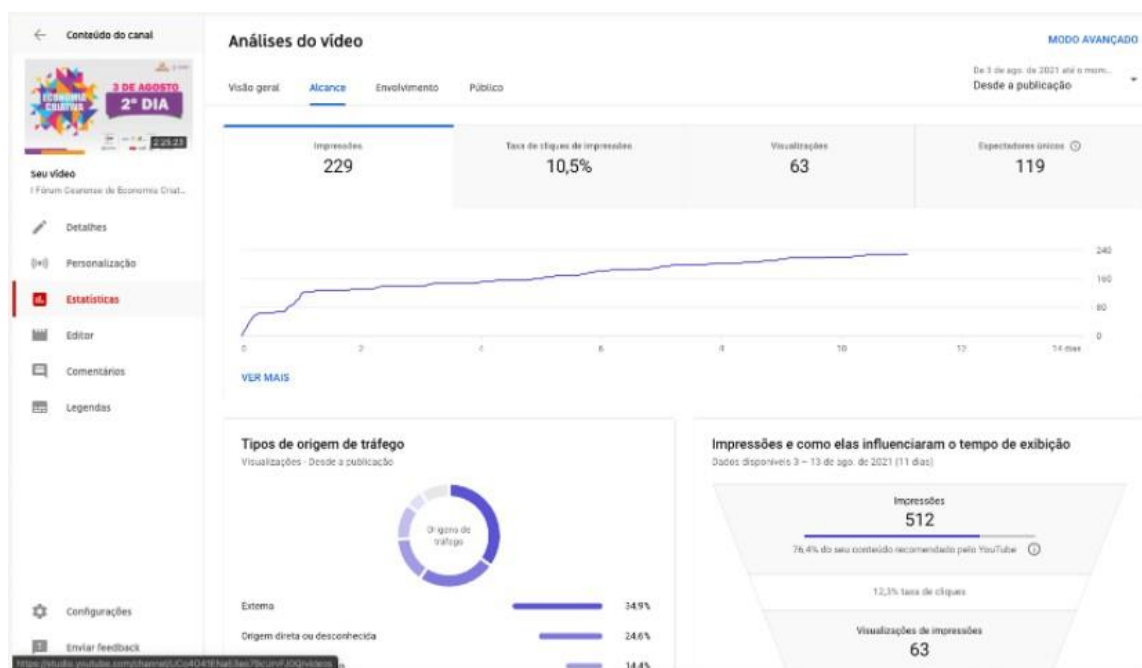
Conteúdo do canal

3 DE AGOSTO
2º DIA
ECONOMIA CRIATIVA
2:25:23

Seu vídeo
I Fórum Goianiense de Economia Criat...

Detalhes
Personalização
Estatísticas
Editor
Comentários
Legendas

Configurações
Enviar feedback

Análises do vídeo

MODO AVANÇADO

Visão geral Alcance Envolvimento Público

De 3 de ago. de 2021 até o mom...
Desde a publicação

| Impressões | Taxa de cliques de impressões | Visualizações | Espectadores únicos |
|---|---|---|---|
| 229 | 10,5% | 63 | 119 |

240
160
80
0

0 2 4 6 8 10 12 14 dias

VER MAIS

Tipos de origem de tráfego
Visualizações · Desde a publicação

Origens de tráfego

Externa 34,9%
Origem direta ou desconhecida 24,6%
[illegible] 14,4%

Impressões e como elas influenciaram o tempo de exibição
Dados disponíveis 3 – 13 de ago. de 2021 (11 dias)

Impressões
512
76,4% do seu conteúdo recomendado pelo YouTube

12,3% taxa de cliques

Visualizações de impressões
63

https://studio.youtube.com/channel/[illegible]/videos